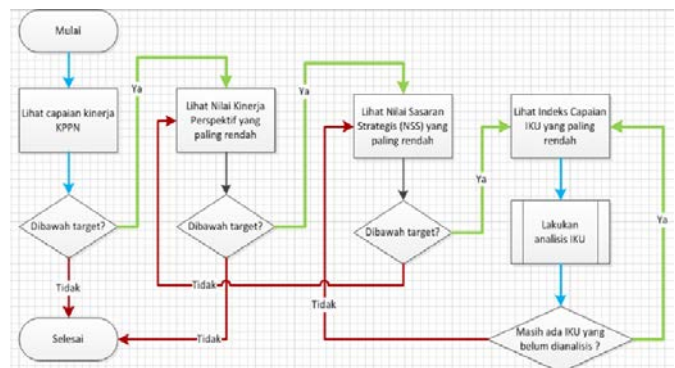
Mulai

Lihat capaian kinerja KPPN

Dibawah target?

Ya

Tidak

Lihat Nilai Kinerja Perspektif yang paling rendah

Dibawah target?

Ya

Tidak

Lihat Nilai Sasaran Strategis (NSS) yang paling rendah

Dibawah target?

Ya

Tidak

Lihat Indeks Capaian IKU yang paling rendah

Lakukan analisis IKU

Masih ada IKU yang belum dianalisis ?

Ya

Tidak

Selesai